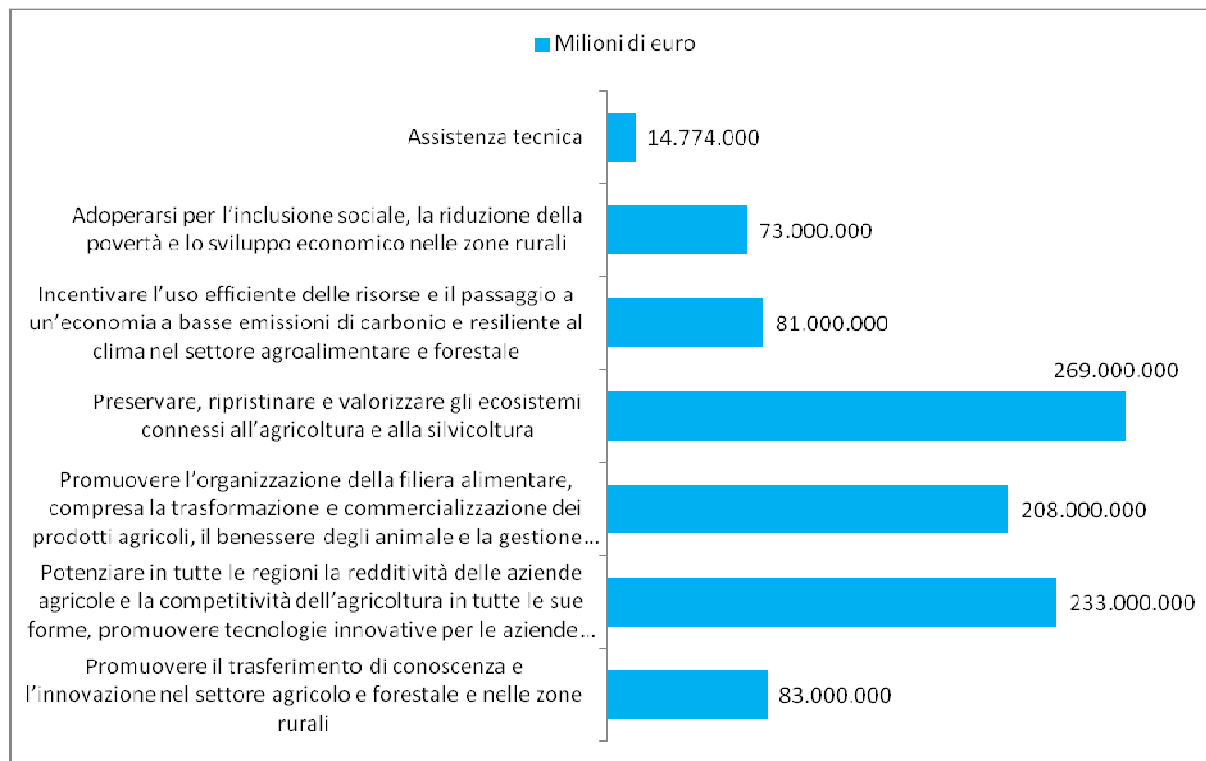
Milioni di euro

Assistenza tecnica
14.774.000

Adoperarsi per l'inclusione sociale, la riduzione della povertà e lo sviluppo economico nelle zone rurali
73.000.000

Incentivare l'uso efficiente delle risorse e il passaggio a un'economia a basse emissioni di carbonio e resiliente al clima nel settore agroalimentare e forestale
81.000.000

Preservare, ripristinare e valorizzare gli ecosistemi connessi all'agricoltura e alla silvicoltura
269.000.000

Promuovere l'organizzazione della filiera alimentare, compresa la trasformazione e commercializzazione dei prodotti agricoli, il benessere degli animale e la gestione…
208.000.000

Potenziare in tutte le regioni la redditività delle aziende agricole e la competitività dell'agricoltura in tutte le sue forme, promuovere tecnologie innovative per le aziende…
233.000.000

Promuovere il trasferimento di conoscenza e l'innovazione nel settore agricolo e forestale e nelle zone rurali
83.000.000